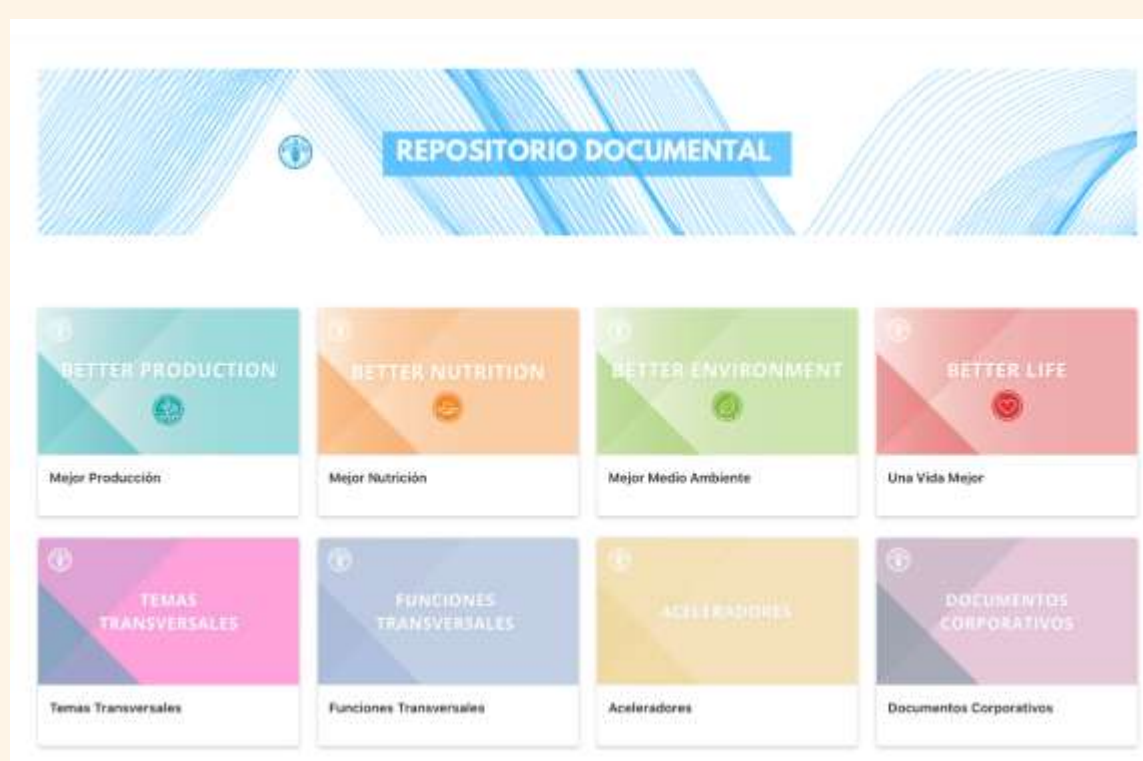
REPOSITORIO DOCUMENTAL

BETTER PRODUCTION

Mejor Producción

BETTER NUTRITION

Mejor Nutrición

BETTER ENVIRONMENT

Mejor Medio Ambiente

BETTER LIFE

Una Vida Mejor

TEMAS TRANSVERSALES

Temas Transversales

FUNCIONES TRANSVERSALES

Funciones Transversales

ACELERADORES

Aceleradores

DOCUMENTOS CORPORATIVOS

Documentos Corporativos